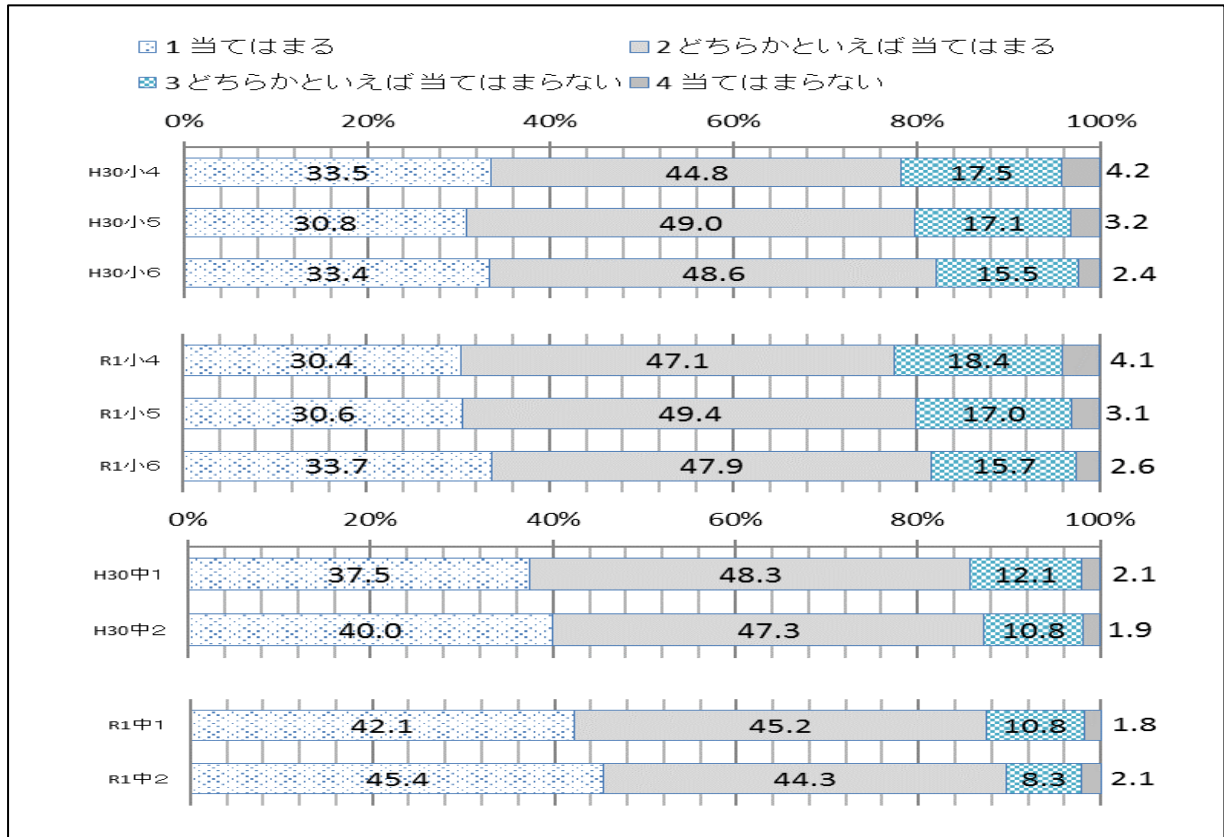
1 当てはまる
2 どちらかといえば 当てはまる
3 どちらかといえば 当てはまらない
4 当てはまらない

0% 20% 40% 60% 80% 100%

H30小4 33.5 44.8 17.5 4.2
H30小5 30.8 49.0 17.1 3.2
H30小6 33.4 48.6 15.5 2.4

R1小4 30.4 47.1 18.4 4.1
R1小5 30.6 49.4 17.0 3.1
R1小6 33.7 47.9 15.7 2.6

0% 20% 40% 60% 80% 100%

H30中1 37.5 48.3 12.1 2.1
H30中2 40.0 47.3 10.8 1.9

R1中1 42.1 45.2 10.8 1.8
R1中2 45.4 44.3 8.3 2.1